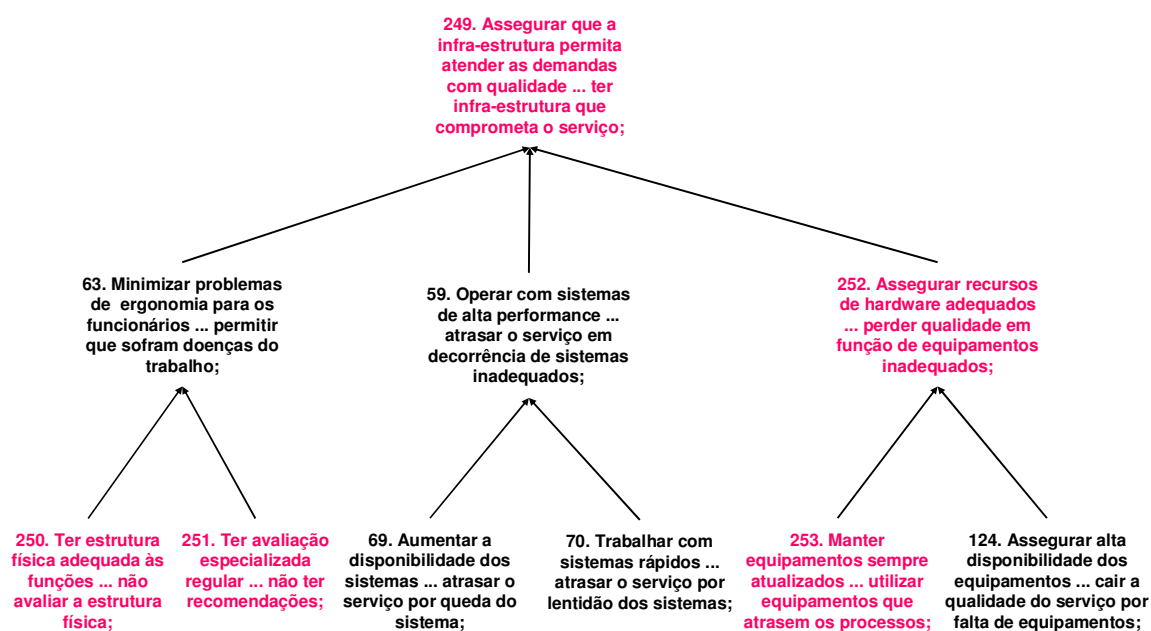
249. Assegurar que a infra-estrutura permita atender as demandas com qualidade ... ter infra-estrutura que comprometa o serviço;

63. Minimizar problemas de ergonomia para os funcionários ... permitir que sofram doenças do trabalho;

59. Operar com sistemas de alta performance ... atrasar o serviço em decorrência de sistemas inadequados;

252. Assegurar recursos de hardware adequados ... perder qualidade em função de equipamentos inadequados;

250. Ter estrutura física adequada às funções ... não avaliar a estrutura física;

251. Ter avaliação especializada regular ... não ter recomendações;

69. Aumentar a disponibilidade dos sistemas ... atrasar o serviço por queda do sistema;

70. Trabalhar com sistemas rápidos ... atrasar o serviço por lentidão dos sistemas;

253. Manter equipamentos sempre atualizados ... utilizar equipamentos que atrasem os processos;

124. Assegurar alta disponibilidade dos equipamentos ... cair a qualidade do serviço por falta de equipamentos;